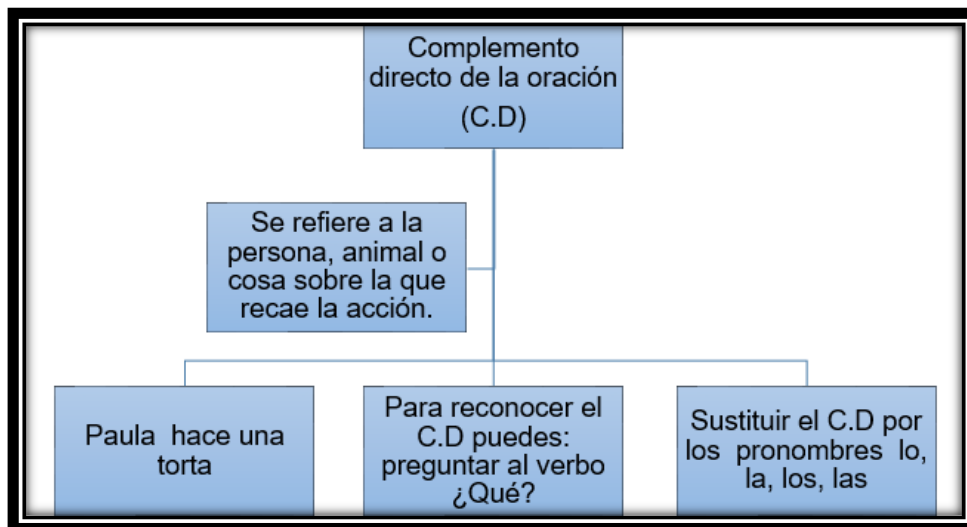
Complemento directo de la oración (C.D)

Se refiere a la persona, animal o cosa sobre la que recae la acción.

Paula hace una torta

Para reconocer el C.D puedes: preguntar al verbo ¿Qué?

Sustituir el C.D por los pronombres lo, la, los, las